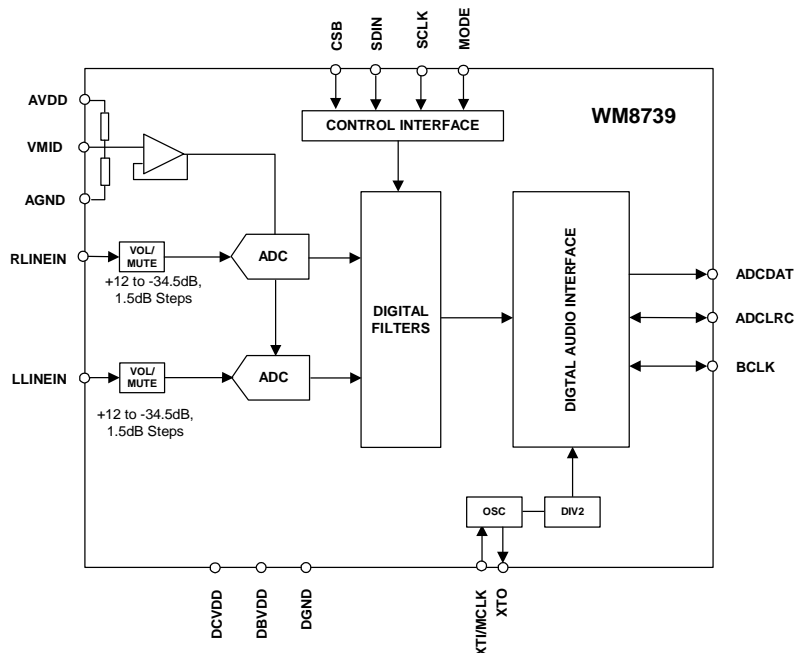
CSB
SDIN
SCLK
MODE

WM8739

CONTROL INTERFACE

AVDD
VMID
AGND

RLINEIN
VOL/ MUTE
+12 to -34.5dB, 1.5dB Steps
ADC

LLINEIN
VOL/ MUTE
+12 to -34.5dB, 1.5dB Steps
ADC

DIGITAL FILTERS

DIGITAL AUDIO INTERFACE

ADCDAT
ADCLRC
BCLK

OSC
DIV2

DCVDD
DBVDD
DGND
XTI/MCLK
XTO